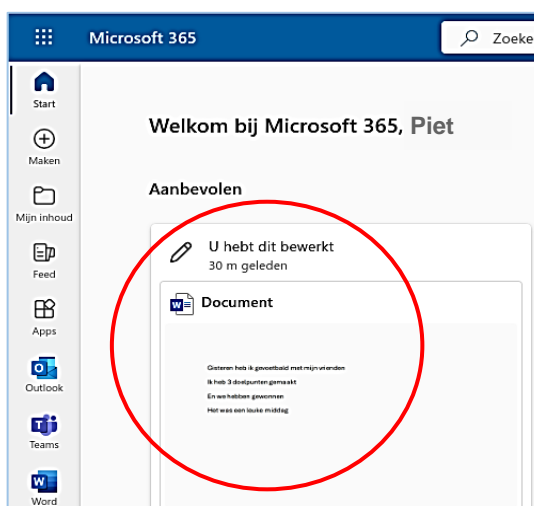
Microsoft 365

Zoeke

Start

Maken

Mijn inhoud

Feed

Apps

Outlook

Teams

Word

Welkom bij Microsoft 365, Piet

Aanbevolen

U hebt dit bewerkt
30 m geleden

Document

Gisteren heb ik gevoetbald met mijn vrienden
Ik heb 3 doelpunten gemaakt
En we hebben gewonnen
Het was een leuke middag